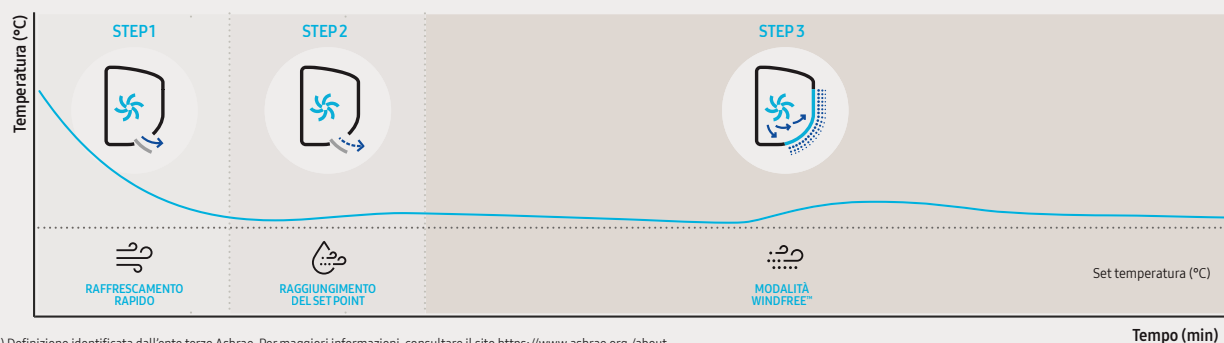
Temperatura (°C)

STEP 1

STEP 2

STEP 3

RAFFRESCAMENTO RAPIDO

RAGGIUNGIMENTO DEL SET POINT

MODALITÀ WINDFREE™

Set temperatura (°C)

Tempo (min)

) Definizione identificata dall'ente terzo Ashrae. Per maggiori informazioni, consultare il sito https://www.ashrae.org /about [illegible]